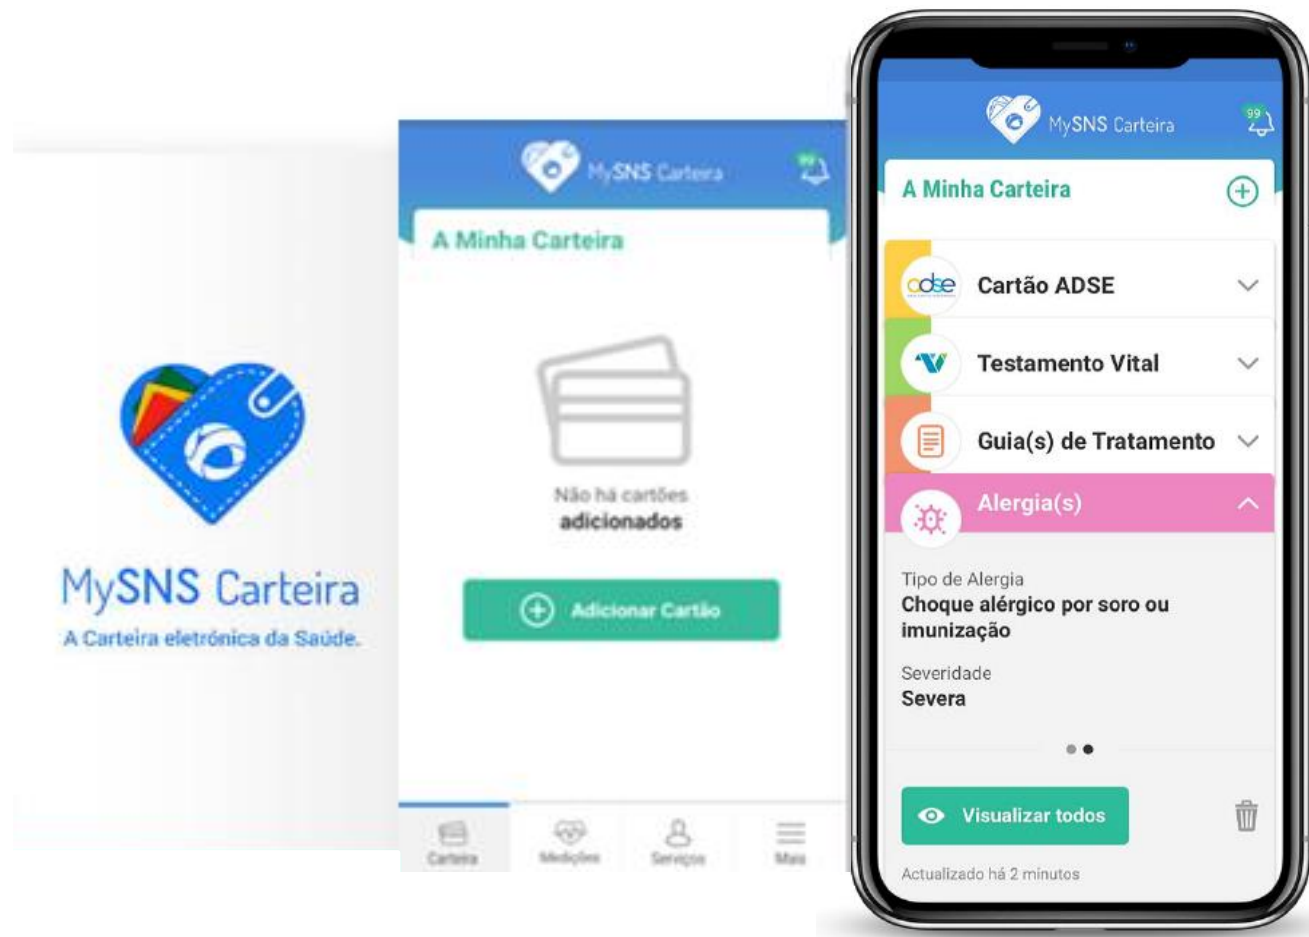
MySNS Carteira
A Carteira eletrónica da Saúde.

MySNS Carteira
99
A Minha Carteira

Não há cartões
adicionados

Adicionar Cartão

Carteira
Medições
Serviços
Mais

MySNS Carteira
99
A Minha Carteira

adse
Cartão ADSE

Testamento Vital

Guia(s) de Tratamento

Alergia(s)

Tipo de Alergia
Choque alérgico por soro ou imunização

Severidade
Severa

Visualizar todos

Actualizado há 2 minutos